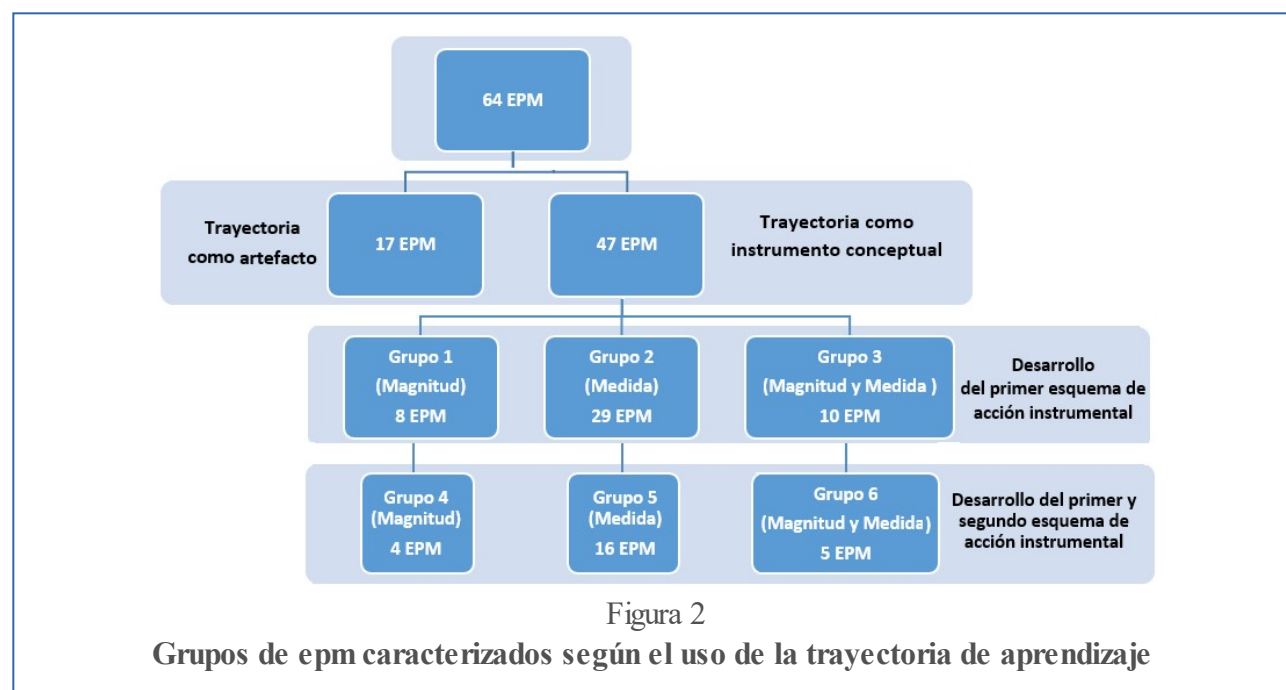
64 EPM

Trayectoria como artefacto

17 EPM

47 EPM

Trayectoria como instrumento conceptual

Grupo 1 (Magnitud) 8 EPM

Grupo 2 (Medida) 29 EPM

Grupo 3 (Magnitud y Medida ) 10 EPM

Desarrollo del primer esquema de acción instrumental

Grupo 4 (Magnitud) 4 EPM

Grupo 5 (Medida) 16 EPM

Grupo 6 (Magnitud y Medida) 5 EPM

Desarrollo del primer y segundo esquema de acción instrumental

Figura 2

Grupos de epm caracterizados según el uso de la trayectoria de aprendizaje